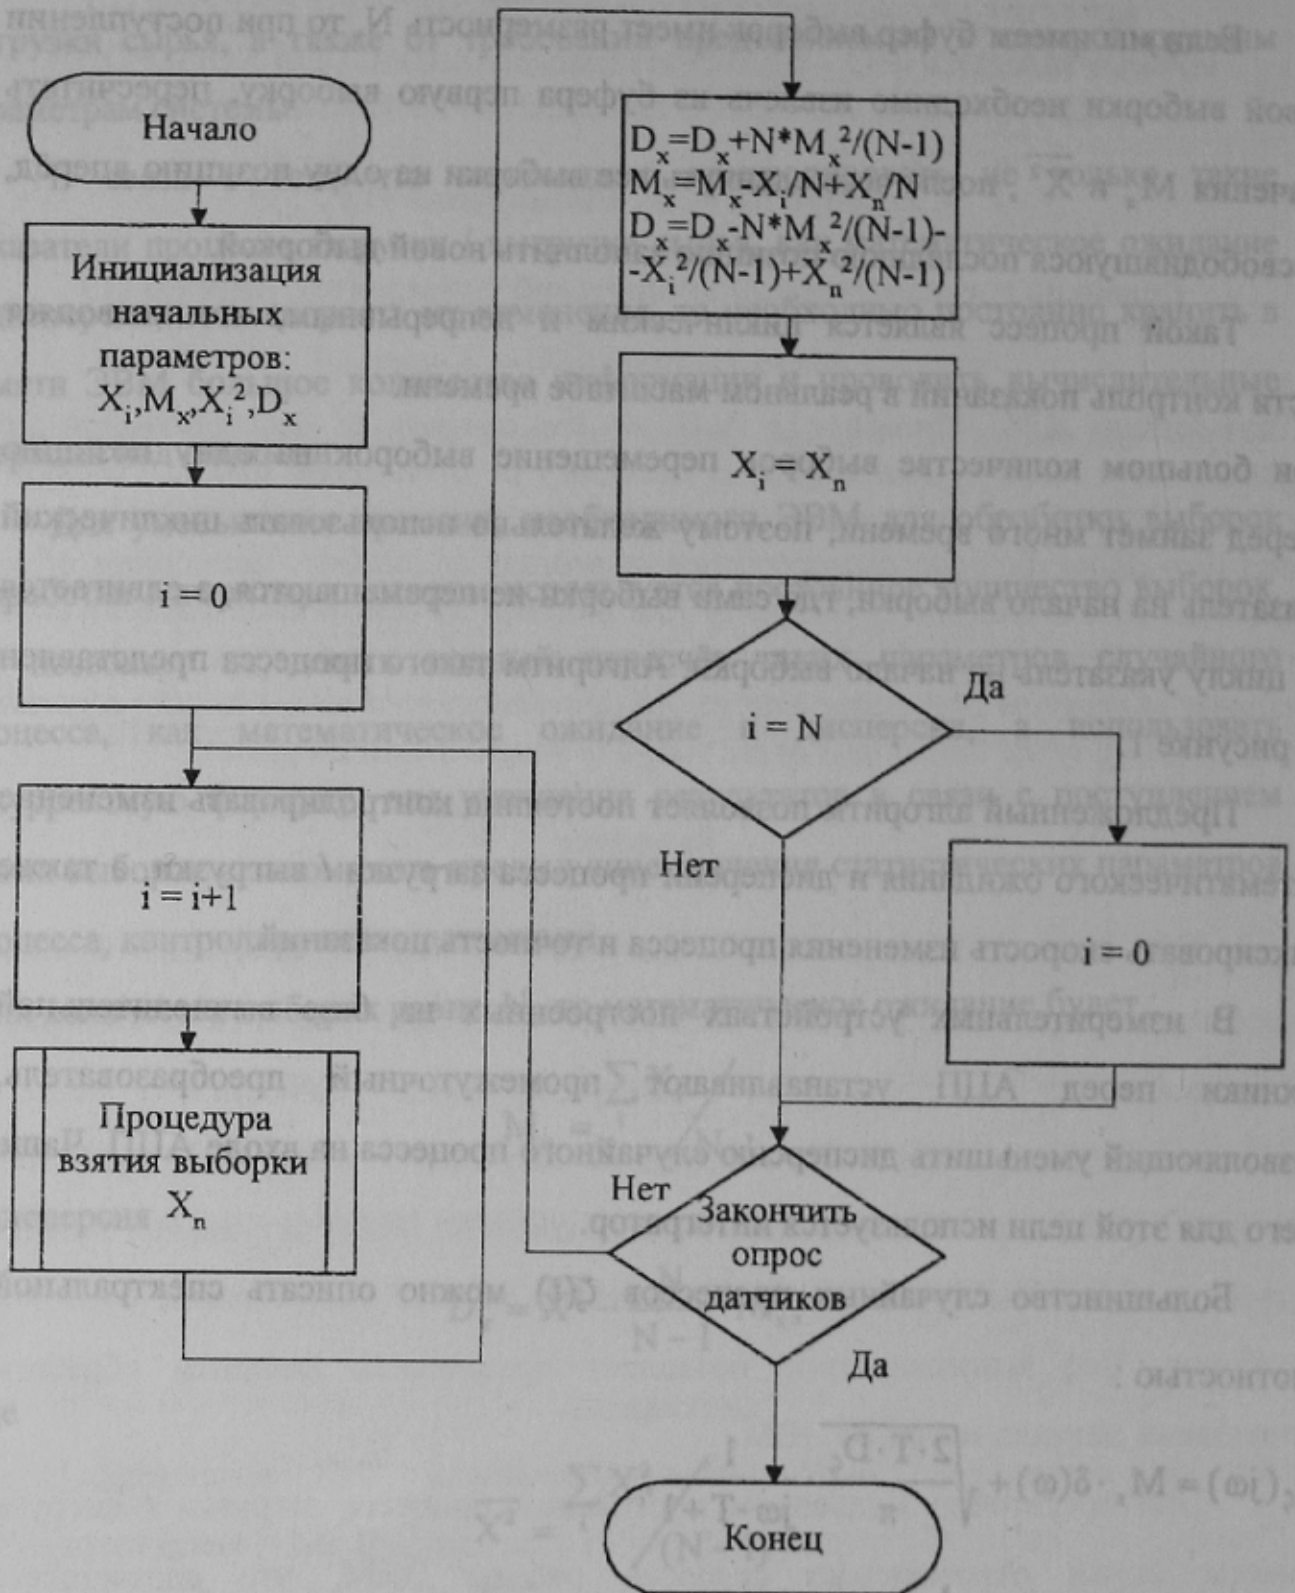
Начало

Инициализация начальных параметров: $X_i, M_x, X_i^2, D_x$

$i = 0$

$i = i+1$

Процедура взятия выборки $X_n$

$D_x = D_x + N * M_x^2/(N-1)$
$M_x = M_x - X_i/N + X_n/N$
$D_x = D_x - N * M_x^2/(N-1) -$
$- X_i^2/(N-1) + X_n^2/(N-1)$

$X_i = X_n$

$i = N$

Да

Нет

$i = 0$

Нет

Закончить опрос датчиков

Да

Конец